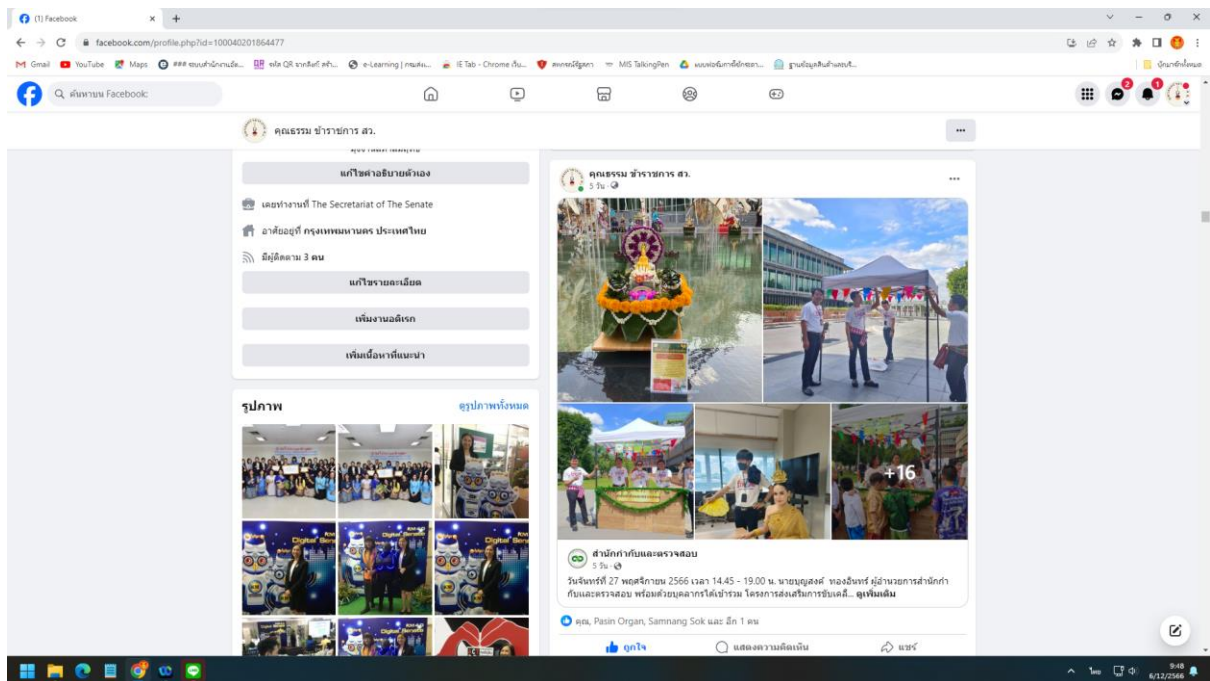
(1) Facebook
facebook.com/profile.php?id=100040201864477
Gmail YouTube Maps ### ระบบสำนักงานอัต... รหัส QR รายลิงก์ สร้า... e-Learning | กรมส่ง... IE Tab - Chrome เว็บ... คนกรมมีสุขภา MIS TalkingPen แบบฟอร์มการฝึกอบรม... ฐานข้อมูลสินค้าและบริ...
บัญชีทั้งหมด
ค้นหาบน Facebook
คุณธรรม ข้าราชการ สว.
แก้ไขคำอธิบายตัวเอง
เคยทำงานที่ The Secretariat of The Senate
อาศัยอยู่ที่ กรุงเทพมหานคร ประเทศไทย
มีผู้ติดตาม 3 คน
แก้ไขรายละเอียด
เพิ่มงานอดิเรก
เพิ่มเนื้อหาที่แนะนำ
รูปภาพ
ดูรูปภาพทั้งหมด
คุณธรรม ข้าราชการ สว.
5 วัน
+16
สำนักกำกับและตรวจสอบ
5 วัน
วันจันทร์ที่ 27 พฤศจิกายน 2566 เวลา 14.45 - 19.00 น. นายบุญส่งค์ ทองอินทร์ ผู้อำนวยการสำนักกำกับและตรวจสอบ พร้อมด้วยบุคลากรได้เข้าร่วม โครงการส่งเสริมการขับเคลื่... ดูเพิ่มเติม
คุณ, Pasin Organ, Samnang Sok และ อีก 1 คน
ถูกใจ
แสดงความคิดเห็น
แชร์
9:48
6/12/2566